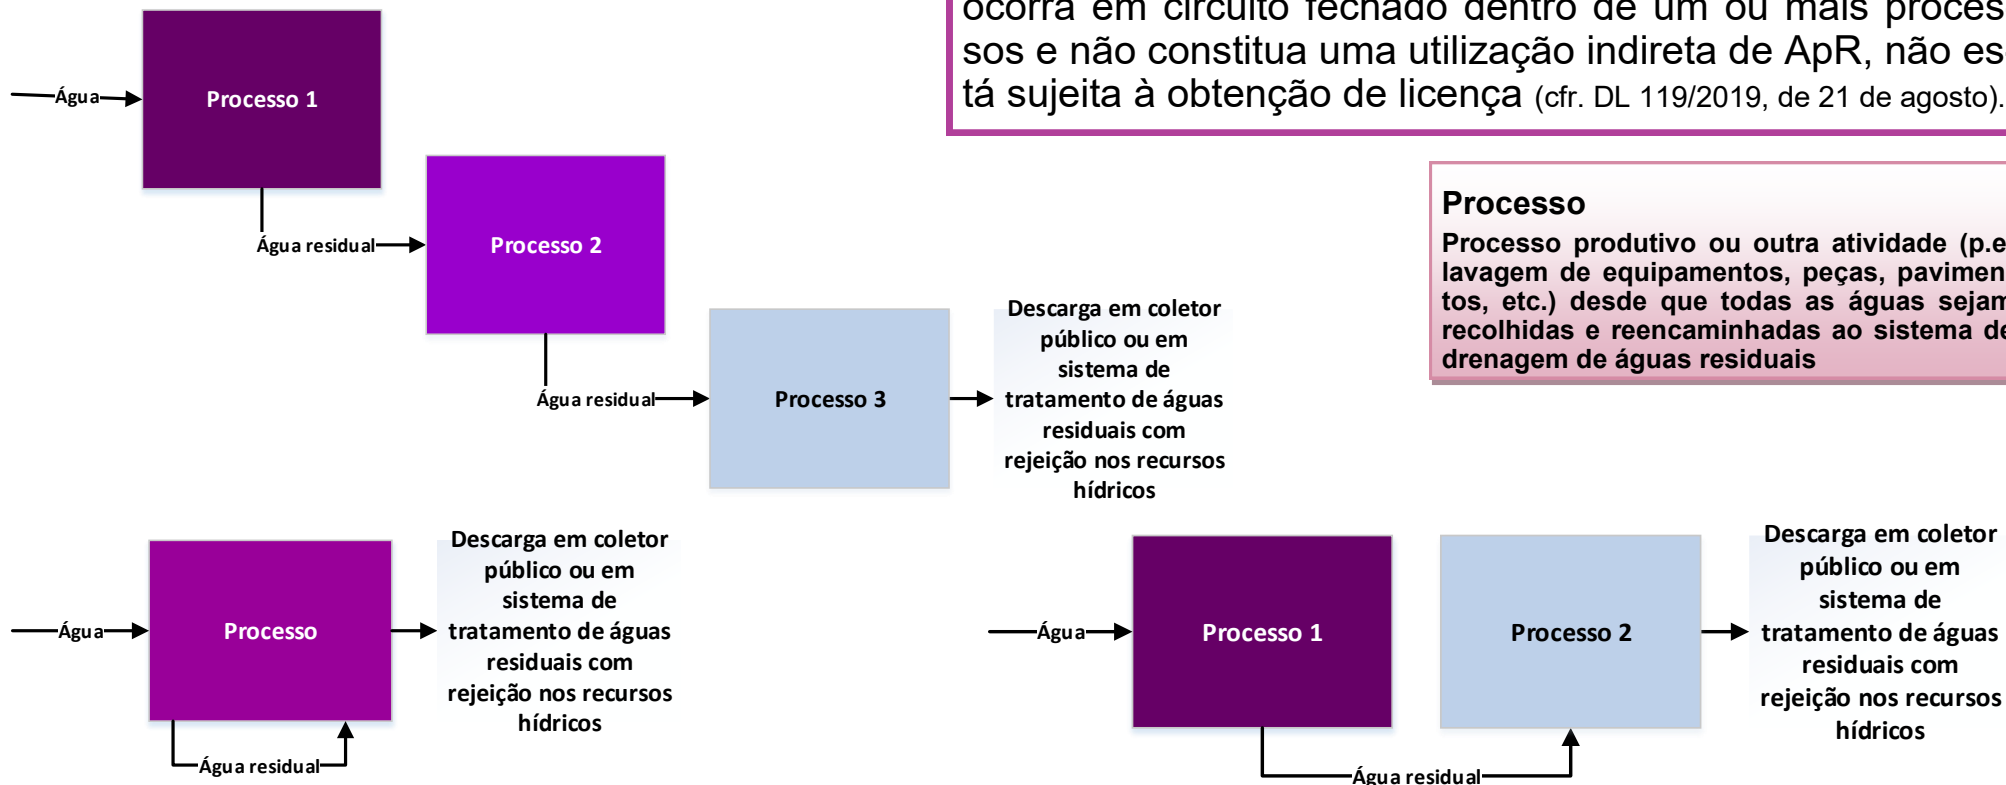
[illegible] ocorra em circuito fechado dentro de um ou mais processos e não constitua uma utilização indireta de ApR, não está sujeita à obtenção de licença (cfr. DL 119/2019, de 21 de agosto).

Água

Processo 1

Água residual

Processo 2

Água residual

Processo 3

Descarga em coletor público ou em sistema de tratamento de águas residuais com rejeição nos recursos hídricos

Processo

Processo produtivo ou outra atividade (p.e lavagem de equipamentos, peças, pavimentos, etc.) desde que todas as águas sejam recolhidas e reencaminhadas ao sistema de drenagem de águas residuais

Água

Processo

Água residual

Descarga em coletor público ou em sistema de tratamento de águas residuais com rejeição nos recursos hídricos

Água

Processo 1

Processo 2

Água residual

Descarga em coletor público ou em sistema de tratamento de águas residuais com rejeição nos recursos hídricos